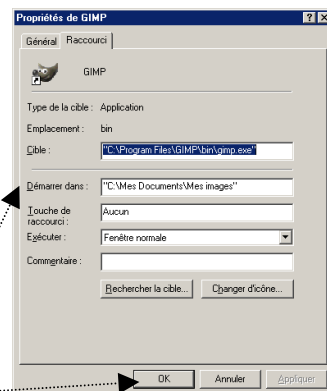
Propriétés de GIMP

Général Raccourci

GIMP

Type de la cible : Application

Emplacement : bin

Cible : "C:\Program Files\GIMP\bin\gimp.exe"

Démarrer dans : "C:\Mes Documents\Mes images"

Touche de raccourci : Aucun

Exécuter : Fenêtre normale

Commentaire :

Rechercher la cible... Changer d'icône...

OK Annuler Appliquer